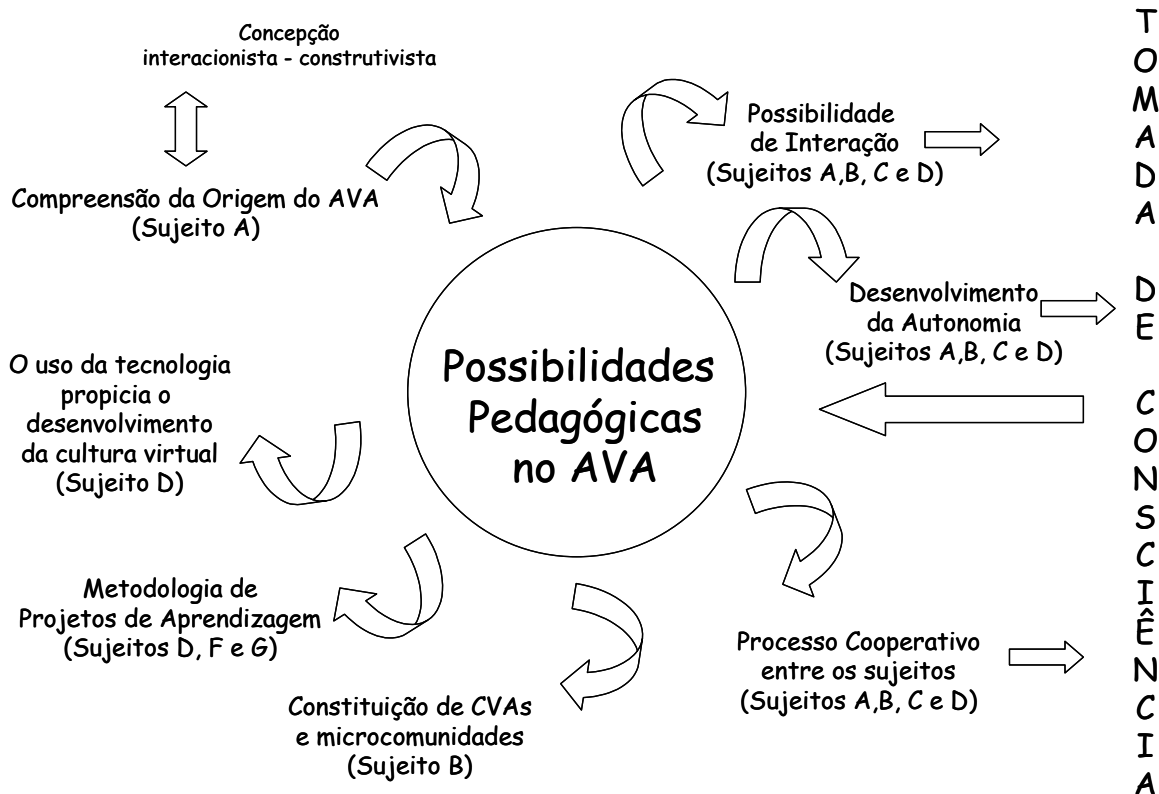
Concepção interacionista - construtivista

Compreensão da Origem do AVA (Sujeito A)

Possibilidade de Interação (Sujeitos A,B, C e D)

Desenvolvimento da Autonomia (Sujeitos A,B, C e D)

Possibilidades Pedagógicas no AVA

O uso da tecnologia propicia o desenvolvimento da cultura virtual (Sujeito D)

Metodologia de Projetos de Aprendizagem (Sujeitos D, F e G)

Constituição de CVAs e microcomunidades (Sujeito B)

Processo Cooperativo entre os sujeitos (Sujeitos A,B, C e D)

TOMADA DE CONSCIÊNCIA